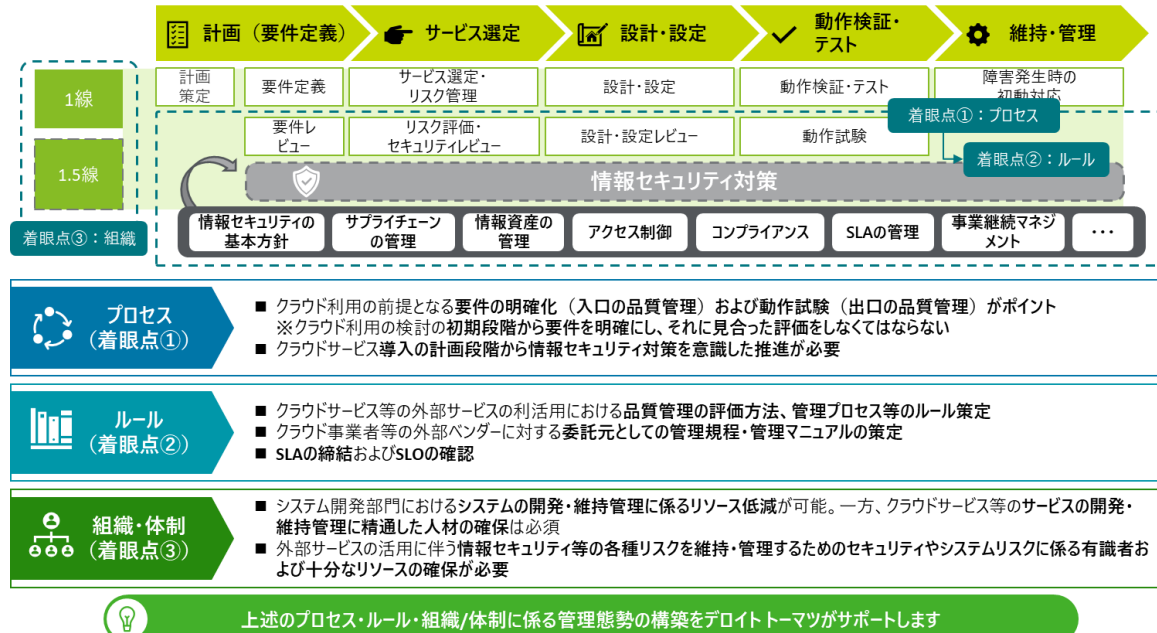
計画（要件定義）
サービス選定
設計・設定
動作検証・テスト
維持・管理

1線
1.5線
着眼点③：組織

計画策定
要件定義
サービス選定・リスク管理
設計・設定
動作検証・テスト
障害発生時の初動対応

着眼点①：プロセス
着眼点②：ルール

要件レビュー
リスク評価・セキュリティレビュー
設計・設定レビュー
動作試験

情報セキュリティ対策

情報セキュリティの基本方針
サプライチェーンの管理
情報資産の管理
アクセス制御
コンプライアンス
SLAの管理
事業継続マネジメント
…

プロセス（着眼点①）
■ クラウド利用の前提となる要件の明確化（入口の品質管理）および動作試験（出口の品質管理）がポイント
※クラウド利用の検討の初期段階から要件を明確にし、それに見合った評価をしなくてはならない
■ クラウドサービス導入の計画段階から情報セキュリティ対策を意識した推進が必要

ルール（着眼点②）
■ クラウドサービス等の外部サービスの利活用における品質管理の評価方法、管理プロセス等のルール策定
■ クラウド事業者等の外部ベンダーに対する委託元としての管理規程・管理マニュアルの策定
■ SLAの締結およびSLOの確認

組織・体制（着眼点③）
■ システム開発部門におけるシステムの開発・維持管理に係るリソース低減が可能。一方、クラウドサービス等のサービスの開発・維持管理に精通した人材の確保は必須
■ 外部サービスの活用に伴う情報セキュリティ等の各種リスクを維持・管理するためのセキュリティやシステムリスクに係る有識者および十分なリソースの確保が必要

上述のプロセス・ルール・組織/体制に係る管理態勢の構築をデロイト トーマツがサポートします